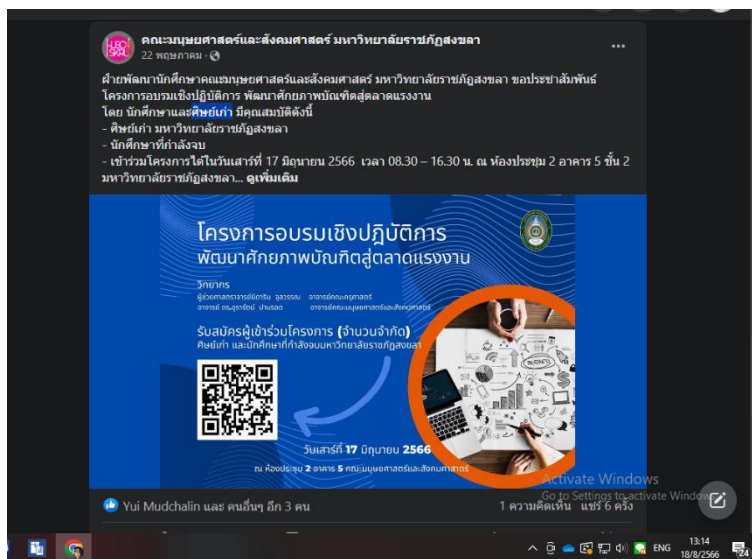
คณะมนุษยศาสตร์และสังคมศาสตร์ มหาวิทยาลัยราชภัฏสงขลา
22 พฤษภาคม ·

ฝ่ายพัฒนานักศึกษาคณะมนุษยศาสตร์และสังคมศาสตร์ มหาวิทยาลัยราชภัฏสงขลา ขอประชาสัมพันธ์ โครงการอบรมเชิงปฏิบัติการ พัฒนาศักยภาพบัณฑิตสู่ตลาดแรงงาน
โดย นักศึกษาและศิษย์เก่า มีคุณสมบัติดังนี้
- ศิษย์เก่า มหาวิทยาลัยราชภัฏสงขลา
- นักศึกษาที่กำลังจบ
- เข้าร่วมโครงการได้ในวันเสาร์ที่ 17 มิถุนายน 2566 เวลา 08.30 – 16.30 น. ณ ห้องประชุม 2 อาคาร 5 ชั้น 2 มหาวิทยาลัยราชภัฏสงขลา... ดูเพิ่มเติม

โครงการอบรมเชิงปฏิบัติการ
พัฒนาศักยภาพบัณฑิตสู่ตลาดแรงงาน

วิทยากร
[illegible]

รับสมัครผู้เข้าร่วมโครงการ (จำนวนจำกัด)
ศิษย์เก่า และนักศึกษาที่กำลังจบมหาวิทยาลัยราชภัฏสงขลา

วันเสาร์ที่ 17 มิถุนายน 2566
ณ ห้องประชุม 2 อาคาร 5 คณะมนุษยศาสตร์และสังคมศาสตร์

Activate Windows
Go to Settings to activate Windows.

Yui Mudchalin และ คนอื่นๆ อีก 3 คน
1 ความคิดเห็น แชร์ 6 ครั้ง

ENG 13:14 18/8/2566